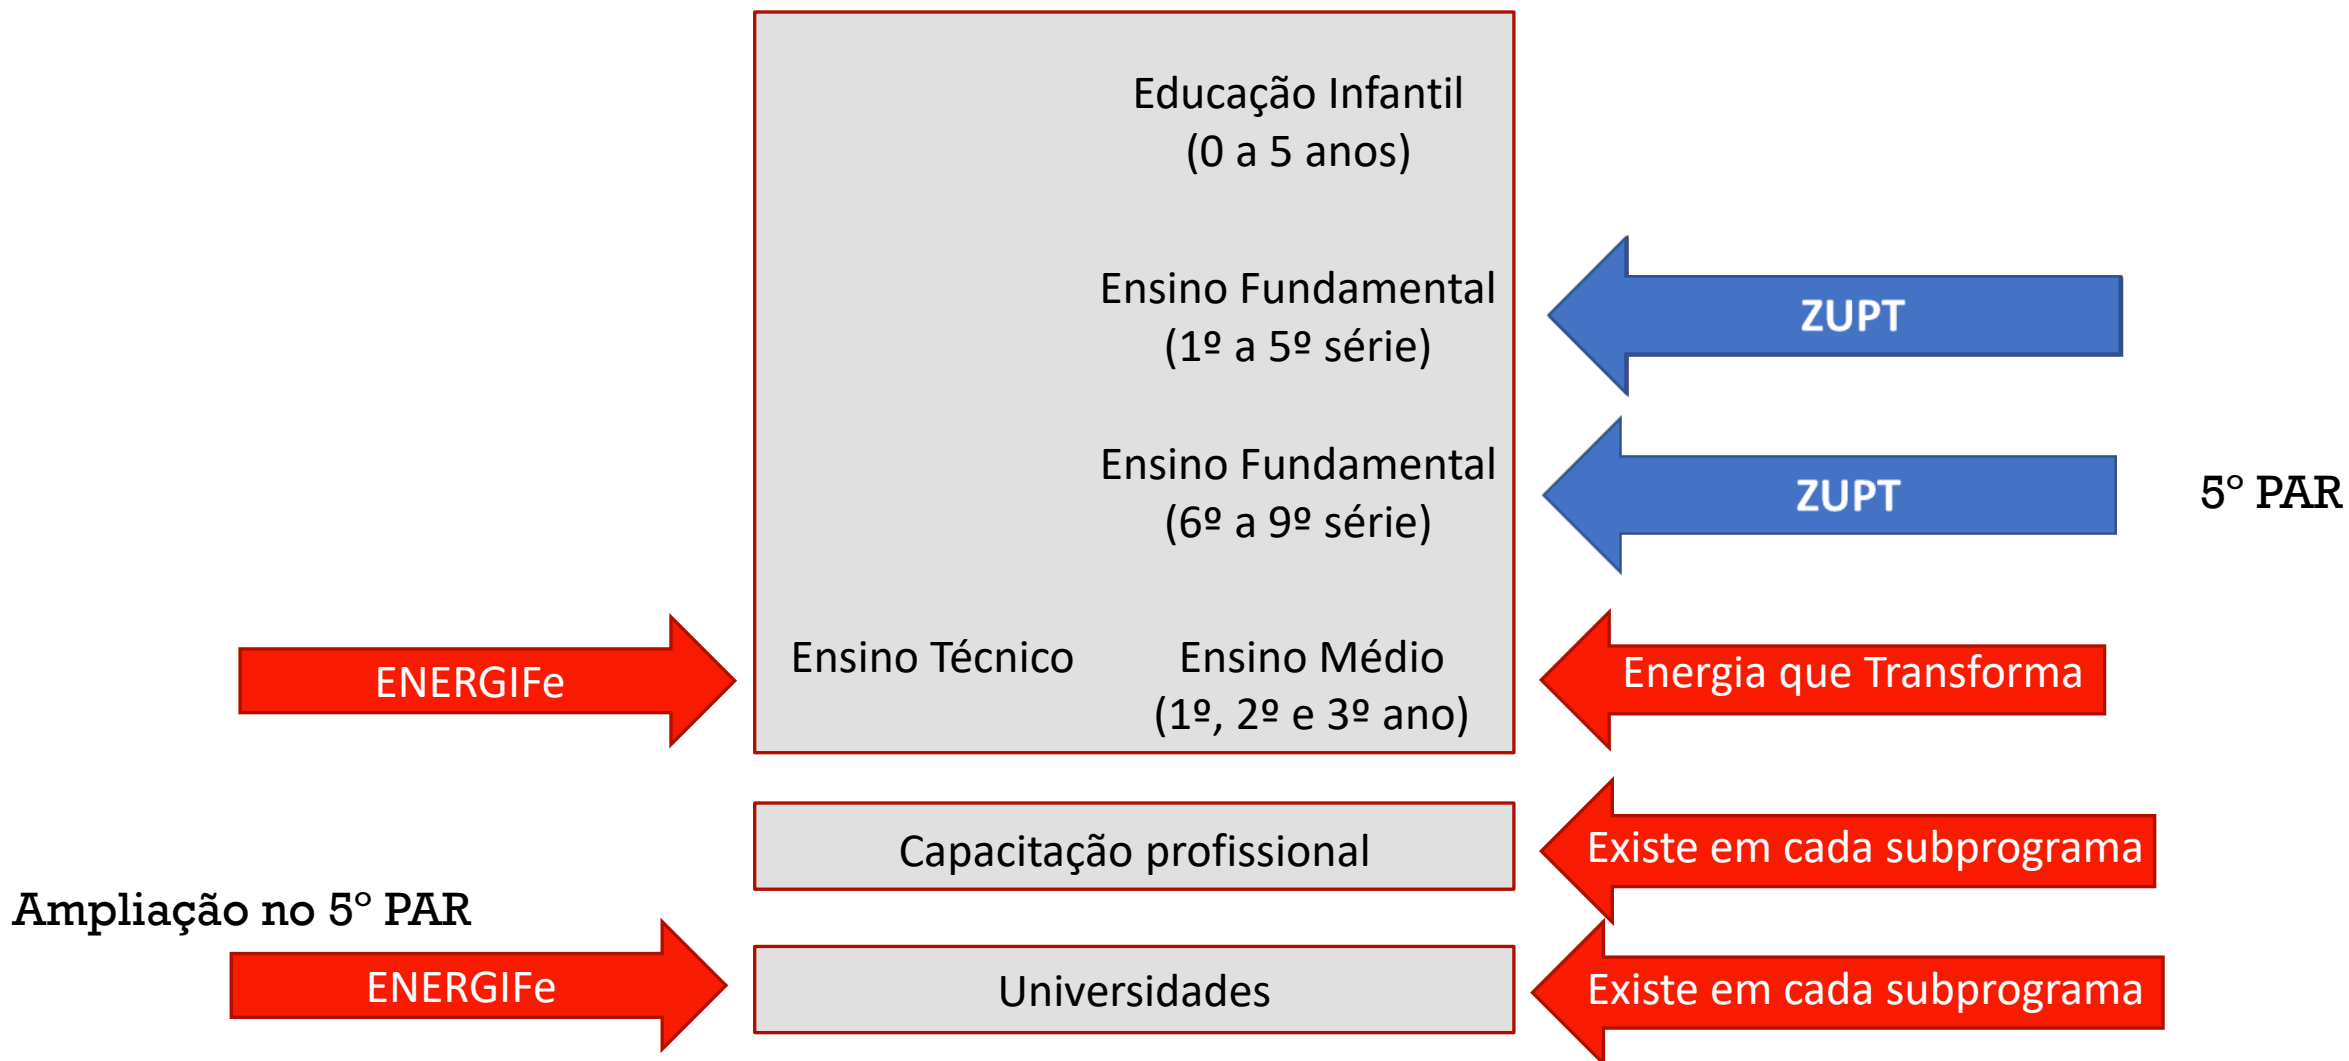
Educação Infantil
(0 a 5 anos)

Ensino Fundamental
(1º a 5º série)

ZUPT

Ensino Fundamental
(6º a 9º série)

ZUPT

5° PAR

ENERGIFe

Ensino Técnico

Ensino Médio
(1º, 2º e 3º ano)

Energia que Transforma

Capacitação profissional

Existe em cada subprograma

Ampliação no 5° PAR

ENERGIFe

Universidades

Existe em cada subprograma